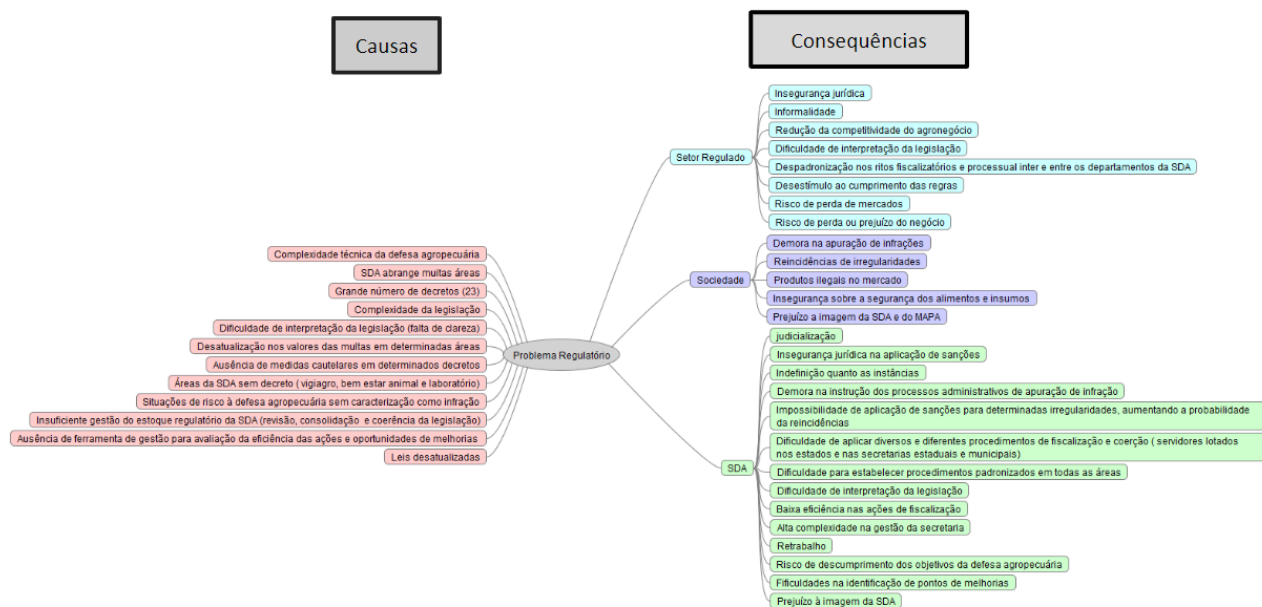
Causas

Consequências

Complexidade técnica da defesa agropecuária
SDA abrange muitas áreas
Grande número de decretos (23)
Complexidade da legislação
Dificuldade de interpretação da legislação (falta de clareza)
Desatualização nos valores das multas em determinadas áreas
Ausência de medidas cautelares em determinados decretos
Áreas da SDA sem decreto ( vigiagro, bem estar animal e laboratório)
Situações de risco à defesa agropecuária sem caracterização como infração
Insuficiente gestão do estoque regulatório da SDA (revisão, consolidação e coerência da legislação)
Ausência de ferramenta de gestão para avaliação da eficiência das ações e oportunidades de melhorias
Leis desatualizadas

Problema Regulatório

Setor Regulado
Insegurança jurídica
Informalidade
Redução da competitividade do agronegócio
Dificuldade de interpretação da legislação
Despadronização nos ritos fiscalizatórios e processual inter e entre os departamentos da SDA
Desestímulo ao cumprimento das regras
Risco de perda de mercados
Risco de perda ou prejuízo do negócio

Sociedade
Demora na apuração de infrações
Reincidências de irregularidades
Produtos ilegais no mercado
Insegurança sobre a segurança dos alimentos e insumos
Prejuízo a imagem da SDA e do MAPA

SDA
judicialização
Insegurança jurídica na aplicação de sanções
Indefinição quanto as instâncias
Demora na instrução dos processos administrativos de apuração de infração
Impossibilidade de aplicação de sanções para determinadas irregularidades, aumentando a probabilidade da reincidências
Dificuldade de aplicar diversos e diferentes procedimentos de fiscalização e coerção ( servidores lotados nos estados e nas secretarias estaduais e municipais)
Dificuldade para estabelecer procedimentos padronizados em todas as áreas
Dificuldade de interpretação da legislação
Baixa eficiência nas ações de fiscalização
Alta complexidade na gestão da secretaria
Retrabalho
Risco de descumprimento dos objetivos da defesa agropecuária
Fificuldades na identificação de pontos de melhorias
Prejuízo à imagem da SDA